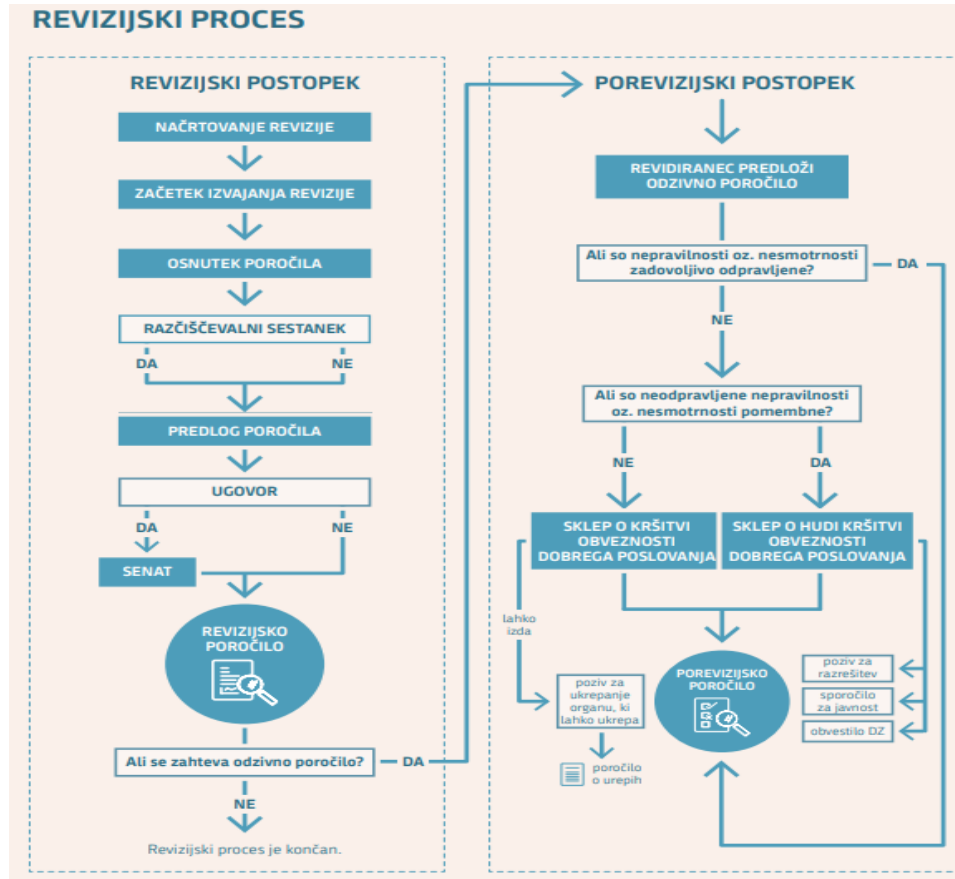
REVIZIJSKI PROCES

REVIZIJSKI POSTOPEK

NAČRTOVANJE REVIZIJE

ZAČETEK IZVAJANJA REVIZIJE

OSNUTEK POROČILA

RAZČIŠČEVALNI SESTANEK

DA

NE

PREDLOG POROČILA

UGOVOR

DA

NE

SENAT

REVIZIJSKO POROČILO

Ali se zahteva odzivno poročilo?

DA

NE

Revizijski proces je končan.

POREVIZIJSKI POSTOPEK

REVIDIRANEC PREDLOŽI ODZIVNO POROČILO

Ali so nepravilnosti oz. nesmotrnosti zadovoljivo odpravljene?

DA

NE

Ali so neodpravljene nepravilnosti oz. nesmotrnosti pomembne?

NE

DA

SKLEP O KRŠITVI OBVEZNOSTI DOBREGA POSLOVANJA

SKLEP O HUDI KRŠITVI OBVEZNOSTI DOBREGA POSLOVANJA

lahko izda

poziv za ukrepanje organu, ki lahko ukrepa

poročilo o ukrepih

POREVIZIJSKO POROČILO

poziv za razrešitev

sporočilo za javnost

obvestilo DZ